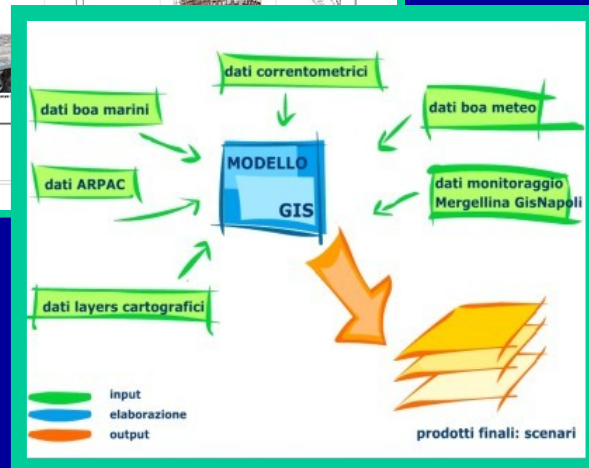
dati correntometrici

dati boa marini

dati boa meteo

MODELLO

GIS

dati ARPAC

dati monitoraggio Mergellina GisNapoli

dati layers cartografici

input

elaborazione

output

prodotti finali: scenari